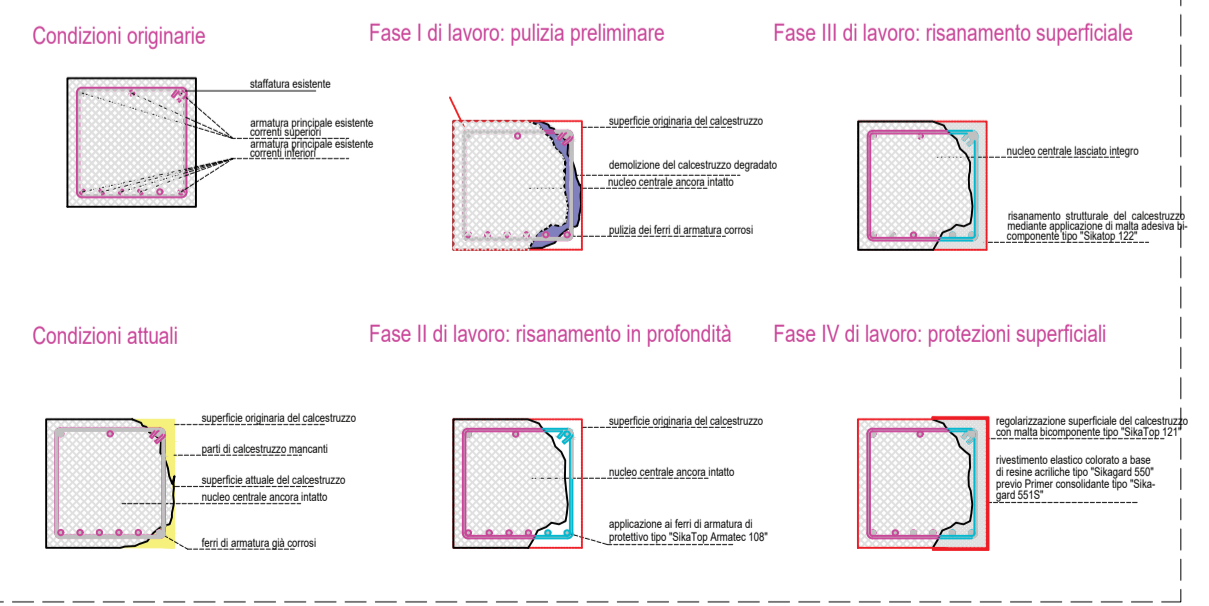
Condizioni originarie

staffatura esistente

armatura principale esistente correnti superiori

armatura principale esistente correnti inferiori

Fase I di lavoro: pulizia preliminare

superficie originaria del calcestruzzo

demolizione del calcestruzzo degradato

nucleo centrale ancora intatto

pulizia dei ferri di armatura corrosi

Fase III di lavoro: risanamento superficiale

nucleo centrale lasciato integro

risanamento strutturale del calcestruzzo mediante applicazione di malta adesiva bicomponente tipo "Sikatop 122"

Condizioni attuali

superficie originaria del calcestruzzo

parti di calcestruzzo mancanti

superficie attuale del calcestruzzo

nucleo centrale ancora intatto

ferri di armatura già corrosi

Fase II di lavoro: risanamento in profondità

superficie originaria del calcestruzzo

nucleo centrale ancora intatto

applicazione ai ferri di armatura di protettivo tipo "SikaTop Armatec 108"

Fase IV di lavoro: protezioni superficiali

regolarizzazione superficiale del calcestruzzo con malta bicomponente tipo "SikaTop 121"

rivestimento elastico colorato a base di resine acriliche tipo "Sikagard 550" previo Primer consolidante tipo "Sikagard 551S"